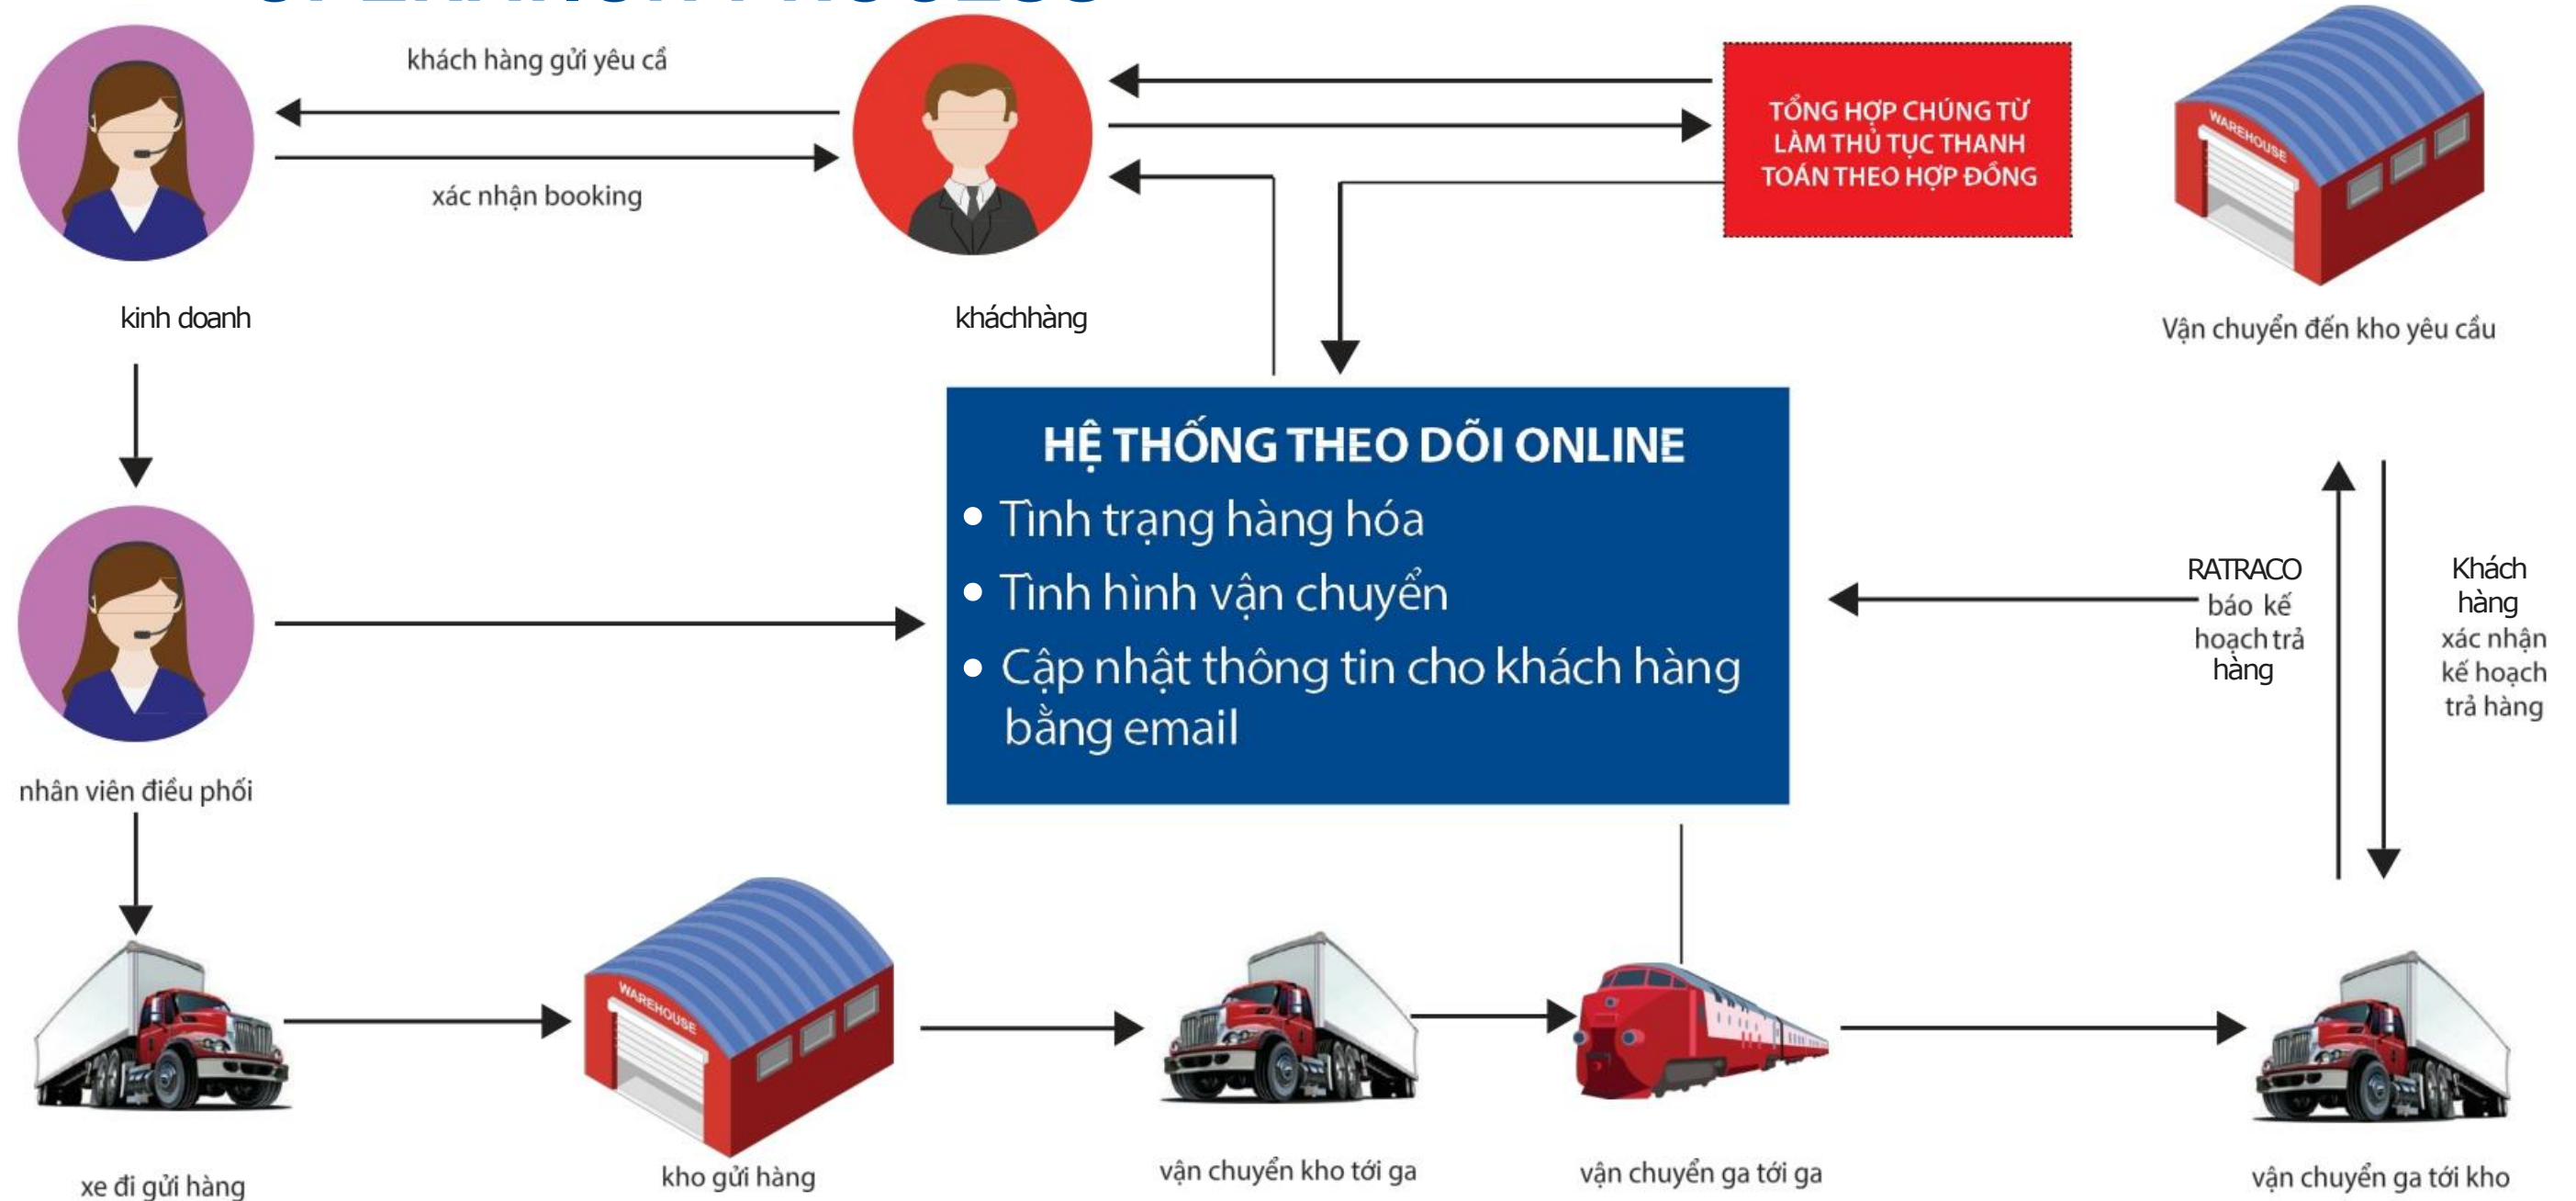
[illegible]

khách hàng gửi yêu cầ

xác nhận booking

kinh doanh

kháchhàng

TỔNG HỢP CHỨNG TỪ LÀM THỦ TỤC THANH TOÁN THEO HỢP ĐỒNG

WAREHOUSE

Vận chuyển đến kho yêu cầu

HỆ THỐNG THEO DÕI ONLINE

• Tình trạng hàng hóa

• Tình hình vận chuyển

• Cập nhật thông tin cho khách hàng bằng email

RATRACO báo kế hoạch trả hàng

Khách hàng xác nhận kế hoạch trả hàng

nhân viên điều phối

WAREHOUSE

xe đi gửi hàng

kho gửi hàng

vận chuyển kho tới ga

vận chuyển ga tới ga

vận chuyển ga tới kho